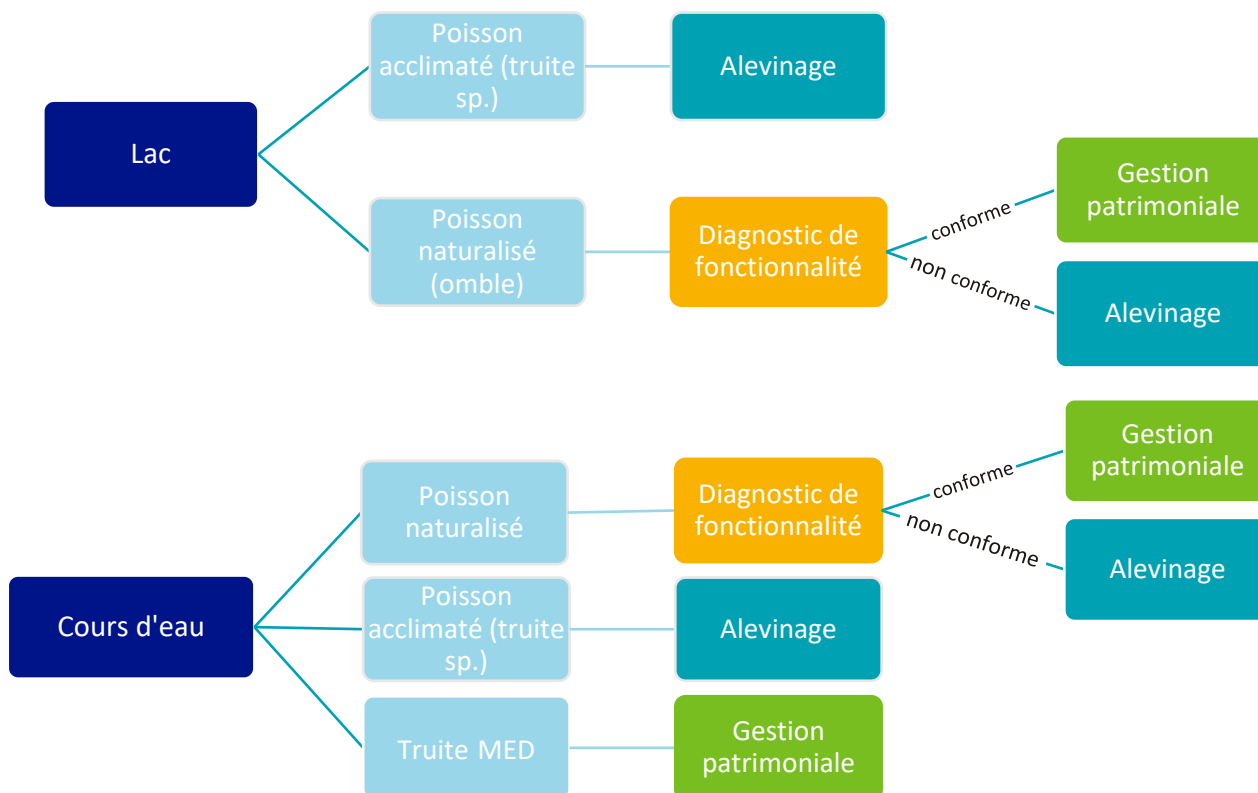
Lac

Poisson acclimaté (truite sp.)

Alevinage

Poisson naturalisé (omble)

Diagnostic de fonctionnalité

conforme

Gestion patrimoniale

non conforme

Alevinage

Cours d'eau

Poisson naturalisé

Diagnostic de fonctionnalité

conforme

Gestion patrimoniale

non conforme

Alevinage

Poisson acclimaté (truite sp.)

Alevinage

Truite MED

Gestion patrimoniale